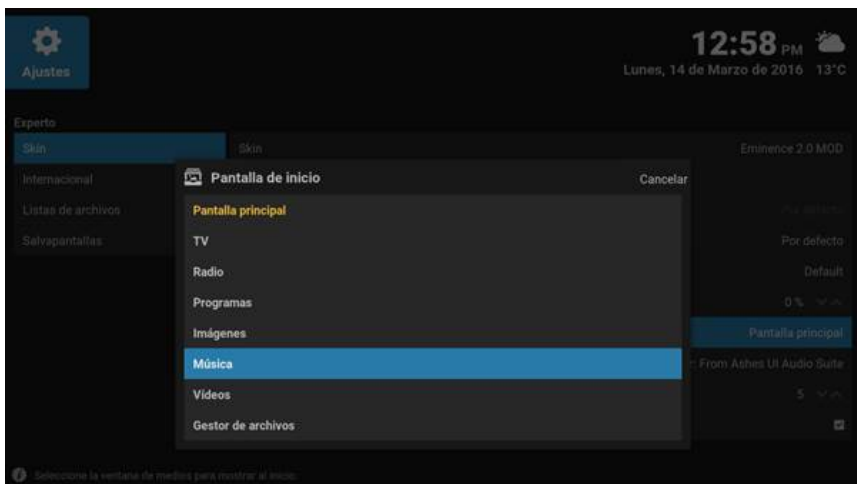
Ajustes

12:58 PM
Lunes, 14 de Marzo de 2016 13°C

Experto
Skin
Internacional
Listas de archivos
Salvapantallas

Skin
Eminence 2.0 MOD

Pantalla de inicio
Cancelar

Pantalla principal
TV
Radio
Programas
Imágenes
Música
Vídeos
Gestor de archivos

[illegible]
Por defecto
Default
0 %
Pantalla principal
From Ashes UI Audio Suite
5

Seleccione la ventana de medios para mostrar al inicio.